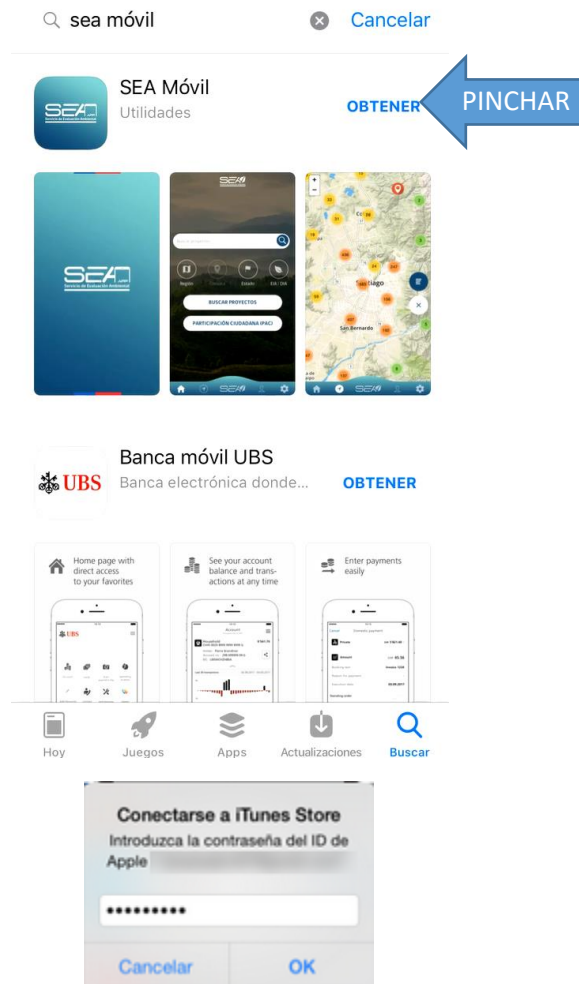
sea móvil Cancelar

SEA Móvil
Utilidades
OBTENER
PINCHAR

SEA
Servicio de Evaluación Ambiental

BUSCAR PROYECTOS
PARTICIPACIÓN CIUDADANA (PAC)

Santiago
San Bernardo

Banca móvil UBS
Banca electrónica donde...
OBTENER

Home page with direct access to your favorites

See your account balance and transactions at any time

Enter payments easily

Hoy Juegos Apps Actualizaciones Buscar

Conectarse a iTunes Store
Introduzca la contraseña del ID de Apple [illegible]
•••••••••
Cancelar OK